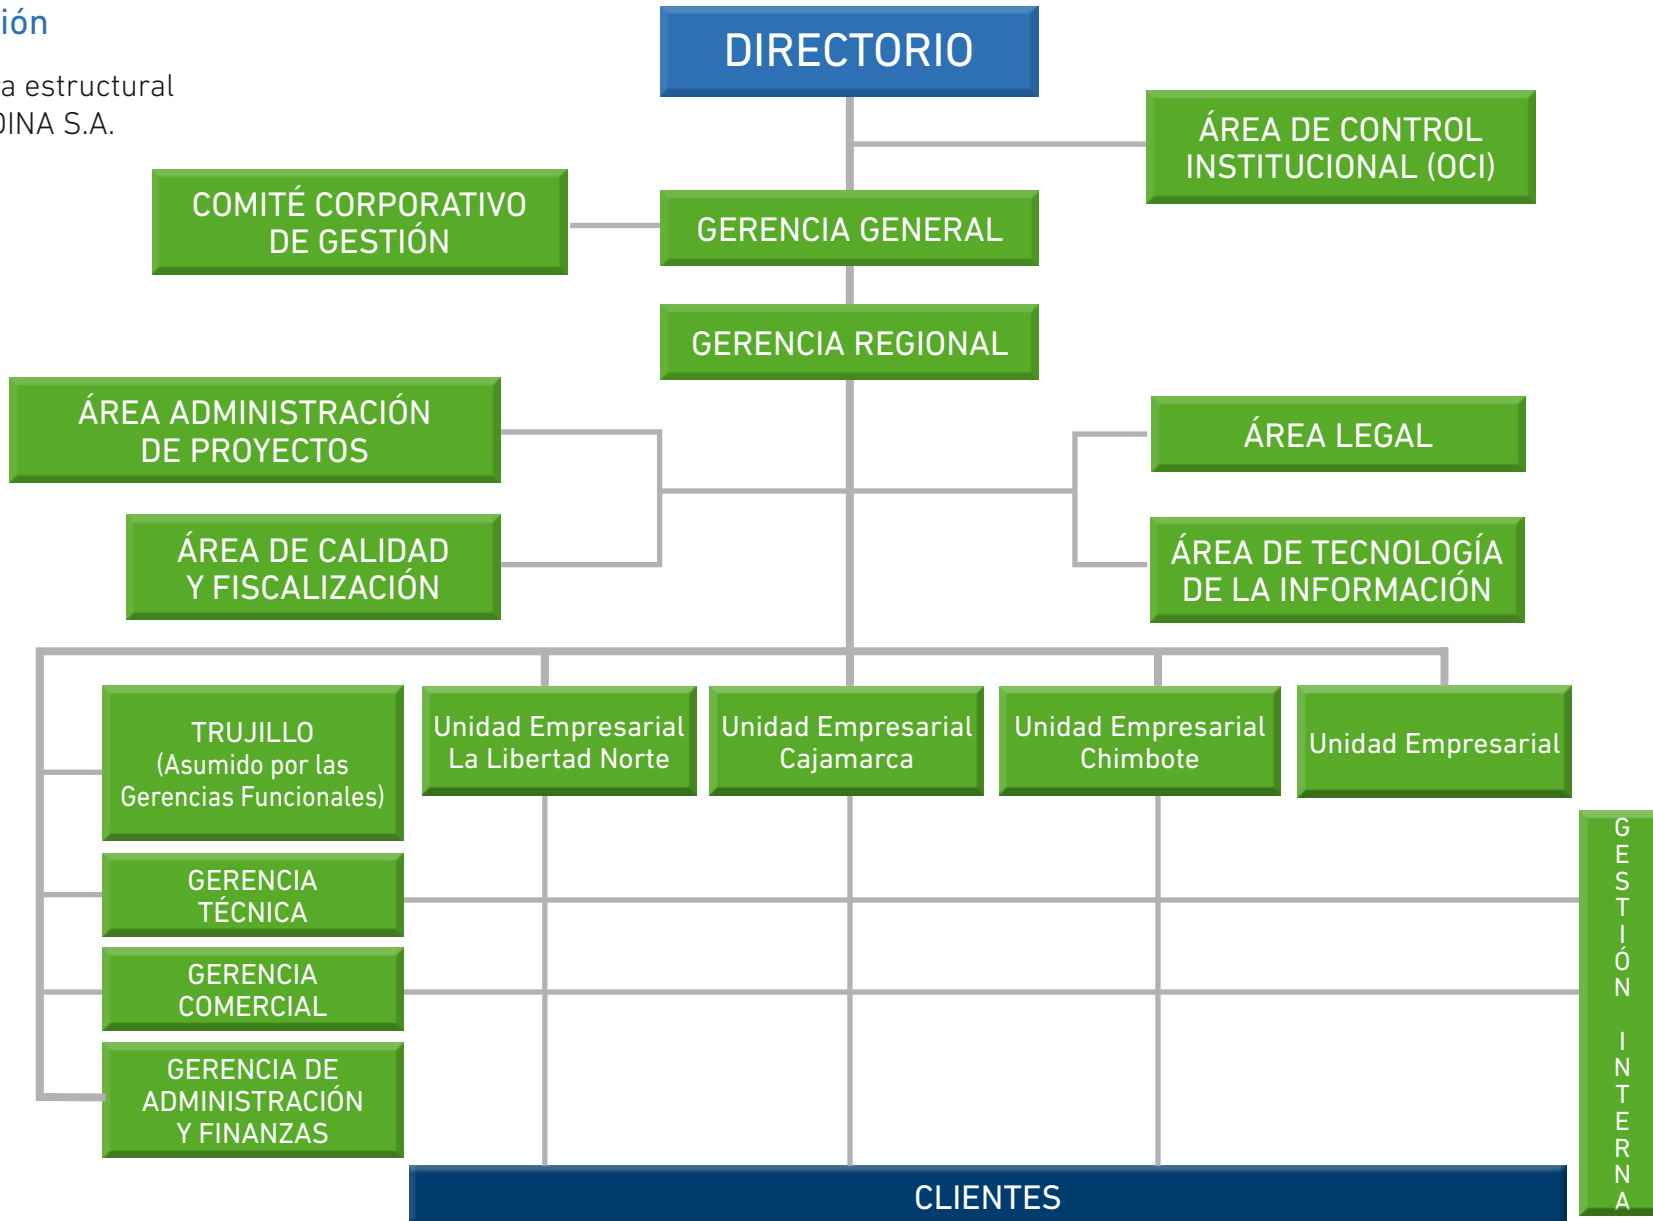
ión

a estructural
DINA S.A.

DIRECTORIO

ÁREA DE CONTROL INSTITUCIONAL (OCI)

COMITÉ CORPORATIVO DE GESTIÓN

GERENCIA GENERAL

GERENCIA REGIONAL

ÁREA ADMINISTRACIÓN DE PROYECTOS

ÁREA LEGAL

ÁREA DE CALIDAD Y FISCALIZACIÓN

ÁREA DE TECNOLOGÍA DE LA INFORMACIÓN

TRUJILLO (Asumido por las Gerencias Funcionales)

Unidad Empresarial La Libertad Norte

Unidad Empresarial Cajamarca

Unidad Empresarial Chimbote

Unidad Empresarial

GERENCIA TÉCNICA

GERENCIA COMERCIAL

GERENCIA DE ADMINISTRACIÓN Y FINANZAS

GESTIÓN INTERNA

CLIENTES